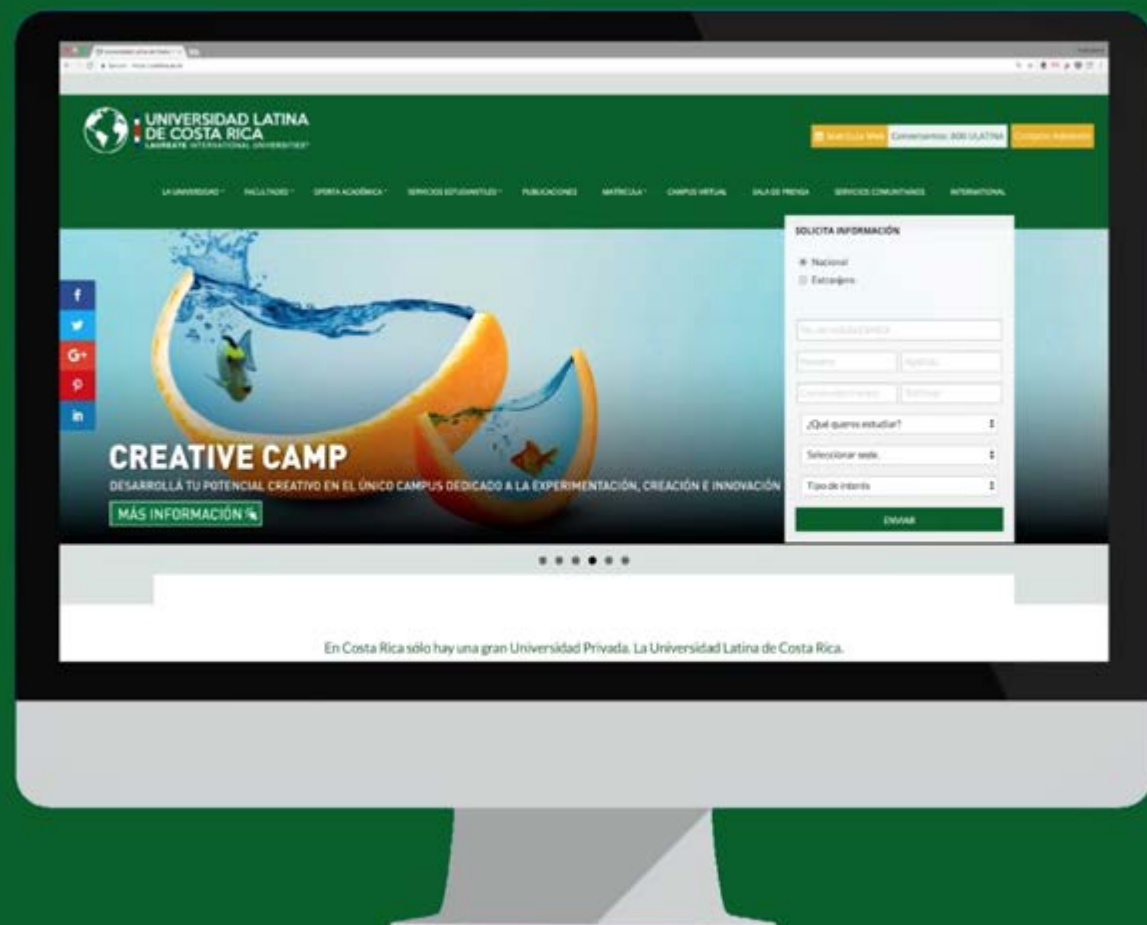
UNIVERSIDAD LATINA DE COSTA RICA
LAUREATE INTERNATIONAL UNIVERSITIES

Matrícula Web | Conversemos: 800 ULATINA | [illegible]

LA UNIVERSIDAD | FACULTADES | OFERTA ACADÉMICA | SERVICIOS ESTUDIANTILES | PUBLICACIONES | MATRÍCULA | CAMPUS VIRTUAL | SALA DE PRENSA | SERVICIOS COMUNITARIOS | INTERNATIONAL

SOLICITA INFORMACIÓN
Nacional
Extranjero
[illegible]
Nombre | Apellido
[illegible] | Teléfono
¿Qué quieres estudiar?
Seleccionar sede.
Tipo de interés
ENVIAR

f
G+

in

CREATIVE CAMP
DESARROLLÁ TU POTENCIAL CREATIVO EN EL ÚNICO CAMPUS DEDICADO A LA EXPERIMENTACIÓN, CREACIÓN E INNOVACIÓN
MÁS INFORMACIÓN

En Costa Rica sólo hay una gran Universidad Privada. La Universidad Latina de Costa Rica.